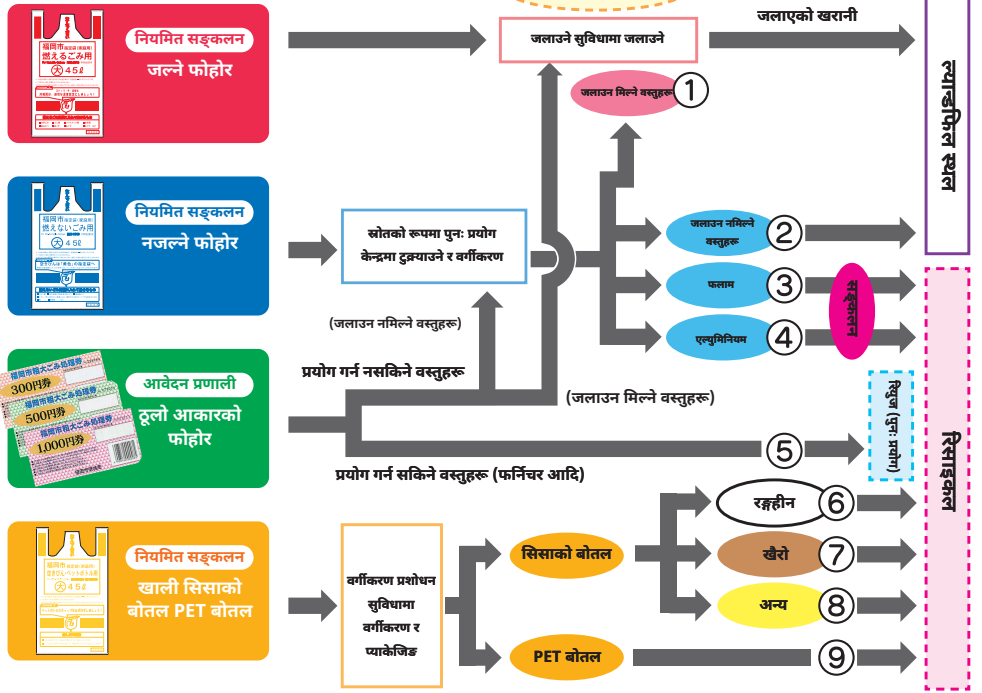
福岡市 燃えるごみ用 大 45ℓ

नियमित सङ्कलन
जल्ने फोहोर

जलाउने सुविधामा जलाउने

जलाएको खरानी

ल्याण्डफिल स्थल

जलाउन मिल्ने वस्तुहरू ①

福岡市 燃えないごみ用 大 45ℓ

नियमित सङ्कलन
नजल्ने फोहोर

स्रोतको रूपमा पुन: प्रयोग केन्द्रमा टुक्र्याउने र वर्गीकरण

जलाउन नमिल्ने वस्तुहरू ②

फलाम ③

एल्युमिनियम ④

सङ्कलन

(जलाउन नमिल्ने वस्तुहरू)

300円券
500円券
1,000円券

आवेदन प्रणाली
ठूलो आकारको फोहोर

प्रयोग गर्न नसकिने वस्तुहरू

(जलाउन मिल्ने वस्तुहरू)

रिसाइकल

रिउज (पुन: प्रयोग)

⑤

प्रयोग गर्न सकिने वस्तुहरू (फर्निचर आदि)

福岡市 燃えないペットボトル用 大 45ℓ

नियमित सङ्कलन
खाली सिसाको बोतल PET बोतल

वर्गीकरण प्रशोधन सुविधामा वर्गीकरण र प्याकेजिङ

सिसाको बोतल

रङ्गहीन ⑥

खैरो ⑦

अन्य ⑧

PET बोतल ⑨